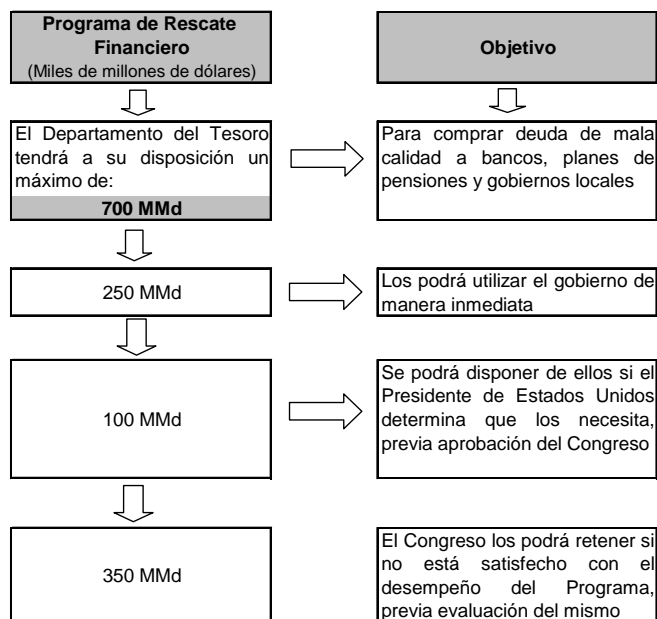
Programa de Rescate Financiero
(Miles de millones de dólares)

Objetivo

El Departamento del Tesoro tendrá a su disposición un máximo de:

700 MMd

Para comprar deuda de mala calidad a bancos, planes de pensiones y gobiernos locales

250 MMd

Los podrá utilizar el gobierno de manera inmediata

100 MMd

Se podrá disponer de ellos si el Presidente de Estados Unidos determina que los necesita, previa aprobación del Congreso

350 MMd

El Congreso los podrá retener si no está satisfecho con el desempeño del Programa, previa evaluación del mismo